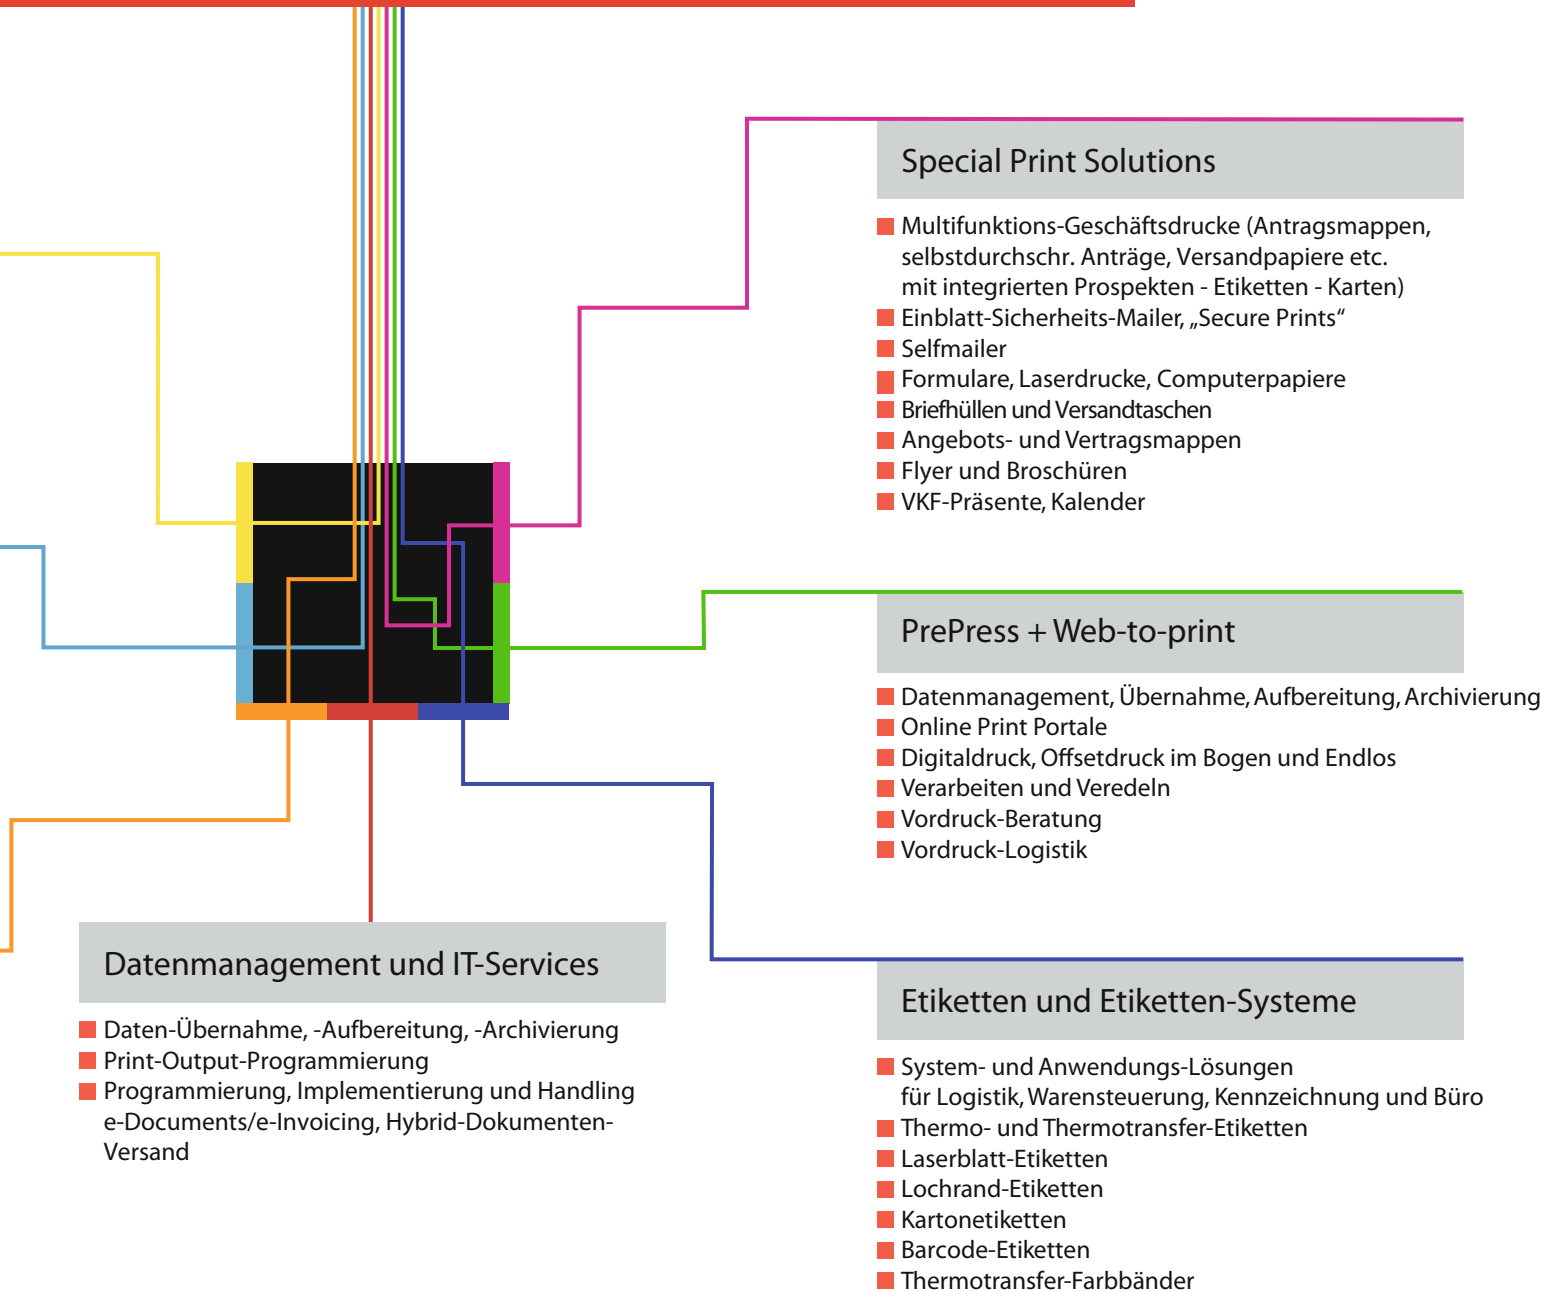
Special Print Solutions

Multifunktions-Geschäftsdrucke (Antragsmappen, selbstdurchschr. Anträge, Versandpapiere etc. mit integrierten Prospekten - Etiketten - Karten)
Einblatt-Sicherheits-Mailer, „Secure Prints“
Selfmailer
Formulare, Laserdrucke, Computerpapiere
Briefhüllen und Versandtaschen
Angebots- und Vertragsmappen
Flyer und Broschüren
VKF-Präsente, Kalender

PrePress + Web-to-print

Datenmanagement, Übernahme, Aufbereitung, Archivierung
Online Print Portale
Digitaldruck, Offsetdruck im Bogen und Endlos
Verarbeiten und Veredeln
Vordruck-Beratung
Vordruck-Logistik

Datenmanagement und IT-Services

Daten-Übernahme, -Aufbereitung, -Archivierung
Print-Output-Programmierung
Programmierung, Implementierung und Handling e-Documents/e-Invoicing, Hybrid-Dokumenten-Versand

Etiketten und Etiketten-Systeme

System- und Anwendungs-Lösungen für Logistik, Warensteuerung, Kennzeichnung und Büro
Thermo- und Thermotransfer-Etiketten
Laserblatt-Etiketten
Lochrand-Etiketten
Kartonetiketten
Barcode-Etiketten
Thermotransfer-Farbbänder